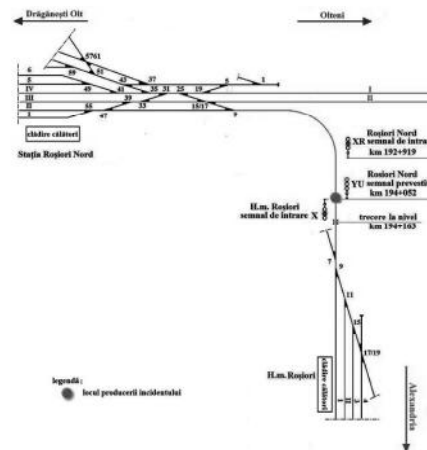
Drăgănești Olt

Olteni

5761

6
5
IV
III
II
I

59
51
43
37
49
41
35
31
25
19
39
33
55
47
15/17
9
3
1

I
II

clădire călători

Stația Roșiori Nord

Roșiori Nord
XR semnal de intra
km 192+919

Roșiori Nord
YU semnal prevesti
km 194+052

H.m. Roșiori
semnal de intrare X

trecere la nivel
km 194+163

7
9
11
15
17/19

clădire călători

H.m. Roșiori

Alexandria

legendă :
locul producerii incidentului